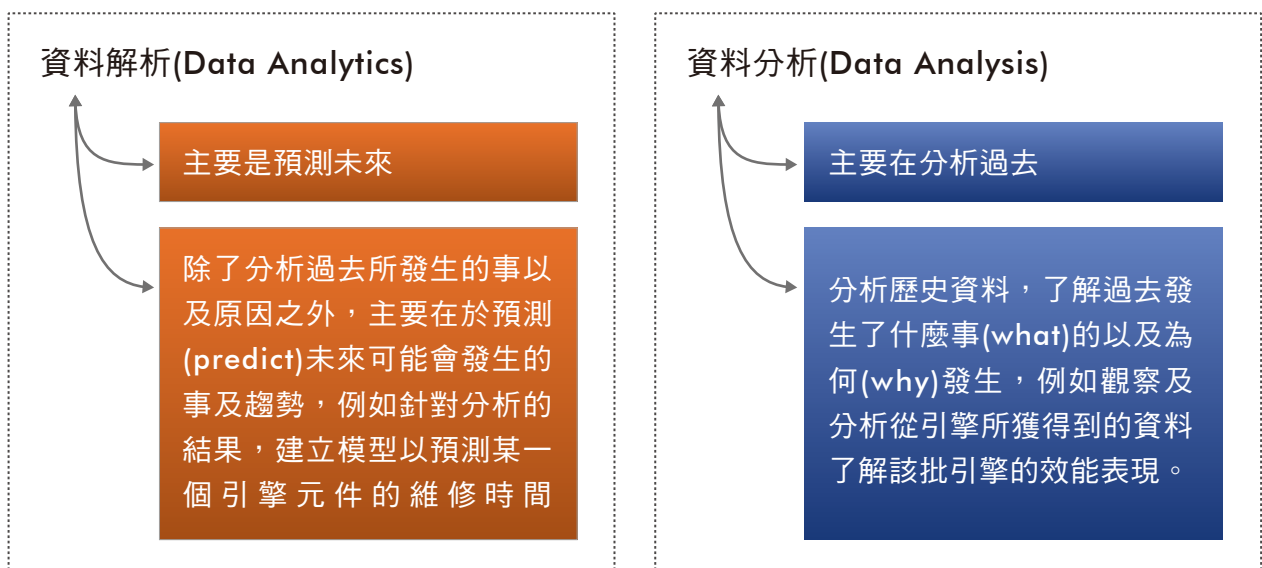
資料解析(Data Analytics)

主要是預測未來

除了分析過去所發生的事以及原因之外，主要在於預測(predict)未來可能會發生的事及趨勢，例如針對分析的結果，建立模型以預測某一個引擎元件的維修時間

資料分析(Data Analysis)

主要在分析過去

分析歷史資料，了解過去發生了什麼事(what)的以及為何(why)發生，例如觀察及分析從引擎所獲得到的資料了解該批引擎的效能表現。